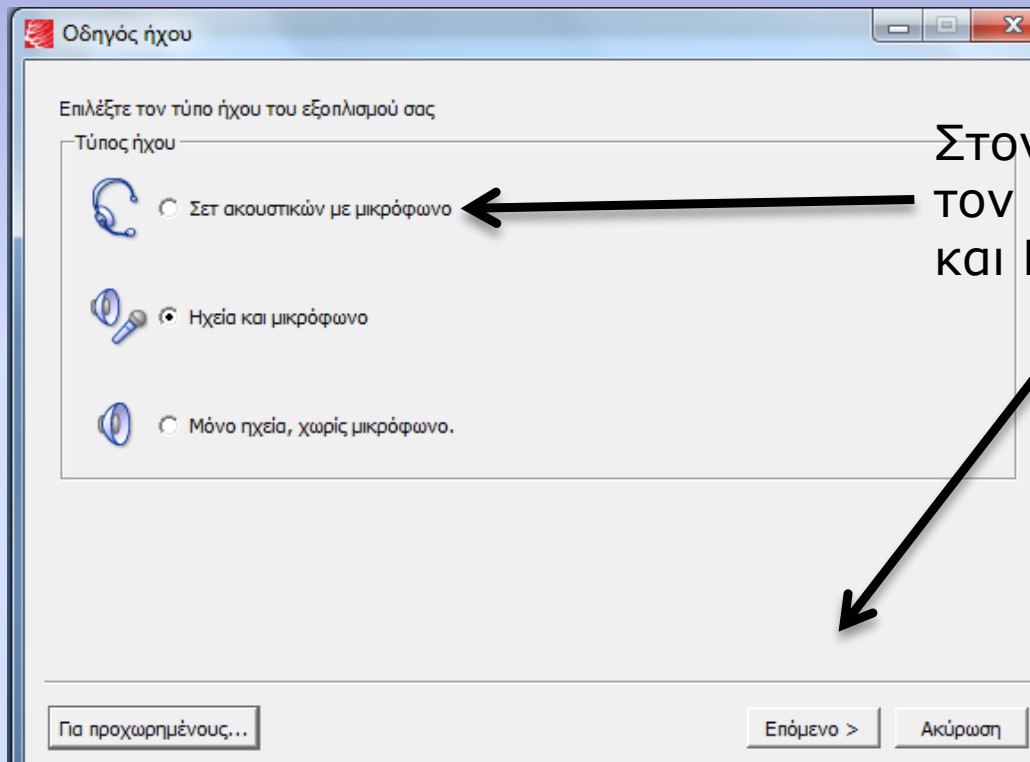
Οδηγός ήχου

Επιλέξτε τον τύπο ήχου του εξοπλισμού σας

Τύπος ήχου

Σετ ακουστικών με μικρόφωνο

Ηχεία και μικρόφωνο

Μόνο ηχεία, χωρίς μικρόφωνο.

Στον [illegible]
τον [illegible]
και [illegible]

Για προχωρημένους...

Επόμενο >

Ακύρωση